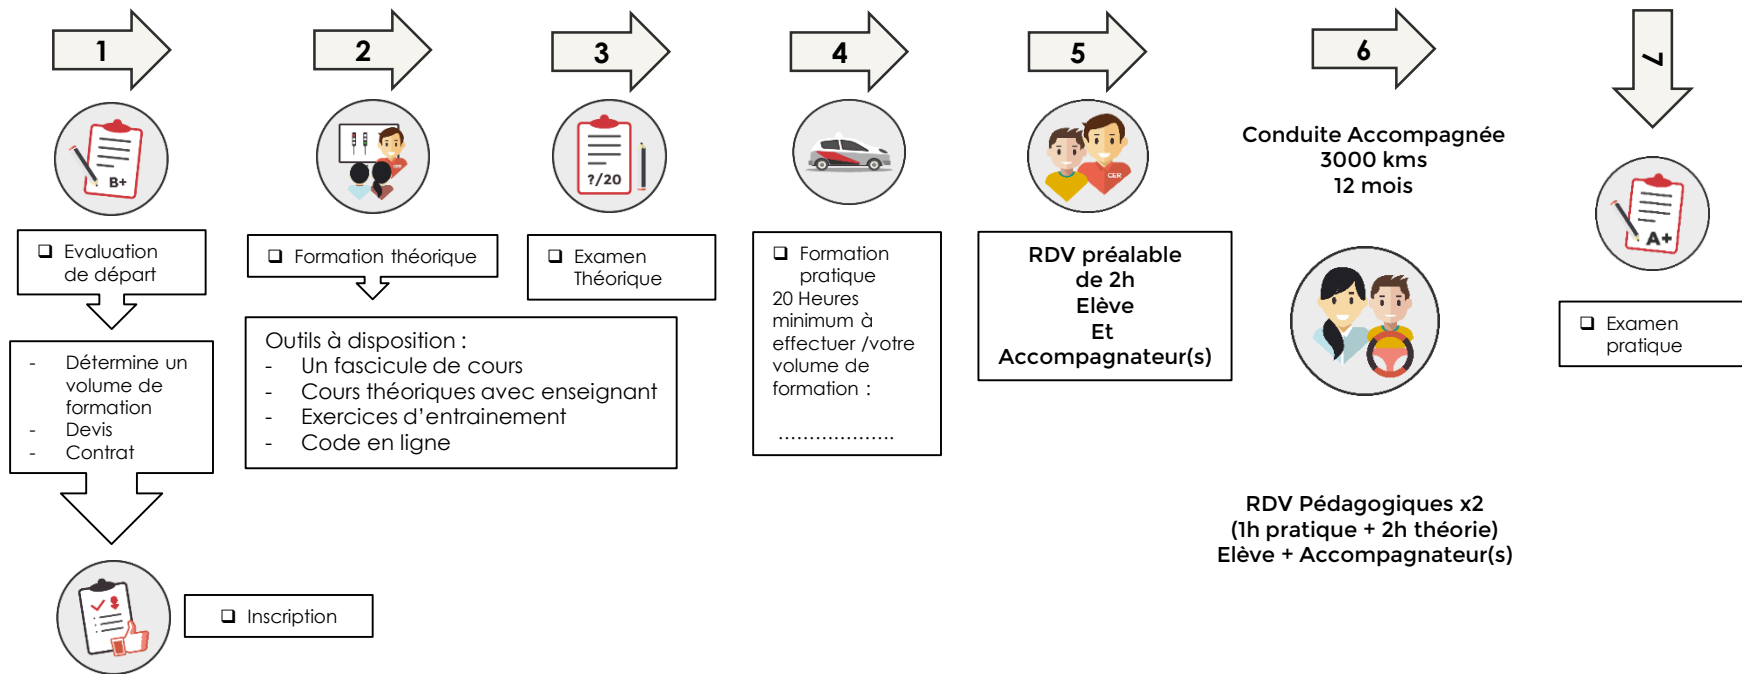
1

B+

❑ Evaluation de départ

- Détermine un volume de formation
- Devis
- Contrat

❑ Inscription

2

❑ Formation théorique

Outils à disposition :
- Un fascicule de cours
- Cours théoriques avec enseignant
- Exercices d'entrainement
- Code en ligne

3

?/20

❑ Examen Théorique

4

❑ Formation pratique
20 Heures minimum à effectuer /votre volume de formation :

..................

5

CER

RDV préalable de 2h
Elève
Et
Accompagnateur(s)

6

Conduite Accompagnée
3000 kms
12 mois

RDV Pédagogiques x2
(1h pratique + 2h théorie)
Elève + Accompagnateur(s)

7

A+

❑ Examen pratique